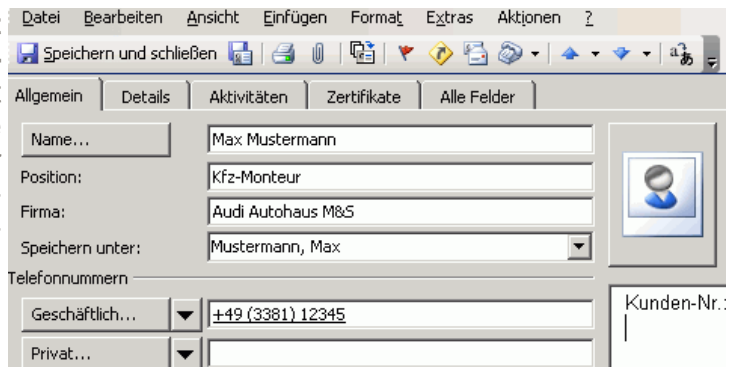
Datei Bearbeiten Ansicht Einfügen Format Extras Aktionen ?

Speichern und schließen

Allgemein | Details | Aktivitäten | Zertifikate | Alle Felder

Name... Max Mustermann

Position: Kfz-Monteur

Firma: Audi Autohaus M&S

Speichern unter: Mustermann, Max

Telefonnummern

Geschäftlich... +49 (3381) 12345

Privat...

Kunden-Nr.: